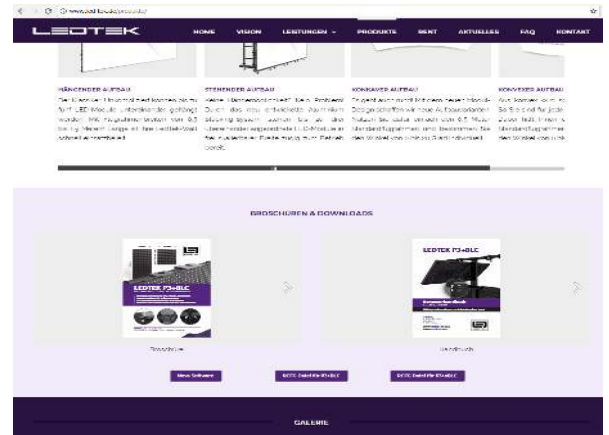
www.ledtek.de/produkte/

LEDTEK

HOME VISION LEISTUNGEN PRODUKTE MIET AKTUELLES FAQ KONTAKT

HÄNGENDER AUFBAU
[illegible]

STEHENDER AUFBAU
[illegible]

KONKAVER AUFBAU
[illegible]

KONVEXER AUFBAU
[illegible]

BROSCHÜREN & DOWNLOADS

LEDTEK P3+BLC

LEDTEK P3+BLC

Broschüre

Handbuch

New Software

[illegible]

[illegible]

GALERIE